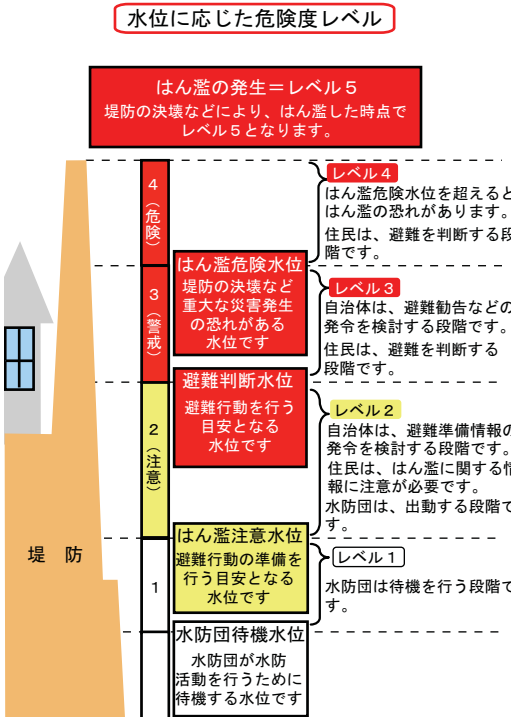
水位に応じた危険度レベル

はん濫の発生＝レベル５
堤防の決壊などにより、はん濫した時点でレベル５となります。

4（危険）

3（警戒）

2（注意）

1

はん濫危険水位
堤防の決壊など重大な災害発生の恐れがある水位です

避難判断水位
避難行動を行う目安となる水位です

はん濫注意水位
避難行動の準備を行う目安となる水位です

水防団待機水位
水防団が水防活動を行うために待機する水位です

レベル４
はん濫危険水位を超えるとはん濫の恐れがあります。
住民は、避難を判断する段階です。

レベル３
自治体は、避難勧告などの発令を検討する段階です。
住民は、避難を判断する段階です。

レベル２
自治体は、避難準備情報の発令を検討する段階です。
住民は、はん濫に関する情報に注意が必要です。
水防団は、出動する段階です。

レベル１
水防団は待機を行う段階です。

堤防